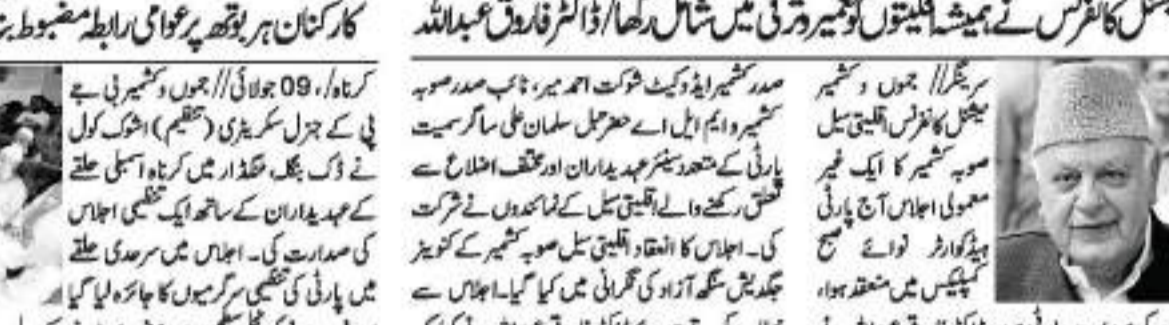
کارکنان ہر بوتھ پر عوامی رابطہ مضبوط بن

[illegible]شنل کانفرنس نے ہمیشہ اقلیتوں کو تعمیر و ترقی میں شامل رکھا/ڈاکٹر فاروق عبداللہ

سرینگر// جموں و کشمیر نیشنل کانفرنس اقلیتی سیل صوبہ کشمیر کا ایک غیر معمولی اجلاس آج پارٹی ہیڈکوارٹر نوائے صبح کمپلیکس میں منعقد ہوا

صدر کشمیر ایڈوکیٹ شوکت احمد میر، نائب صدر صوبہ کشمیر و ایم ایل اے حضرتبل سلمان علی ساگر سمیت پارٹی کے متعدد سینئر عہدیداران اور مختلف اضلاع سے تعلق رکھنے والے اقلیتی سیل کے نمائندوں نے شرکت کی۔ اجلاس کا انعقاد اقلیتی سیل صوبہ کشمیر کے کنوینر جگدیش سنگھ آزاد کی نگرانی میں کیا گیا۔ اجلاس سے

کرناہ، 09 جولائی// جموں و کشمیر بی جے پی کے جنرل سکریٹری (تنظیم) اشوک کول نے ڈک بنگل، ٹنگڈار میں کرناہ اسمبلی حلقے کے عہدیداران کے ساتھ ایک تنظیمی اجلاس کی صدارت کی۔ اجلاس میں سرحدی حلقے میں پارٹی کی تنظیمی سرگرمیوں کا جائزہ لیا گیا
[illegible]